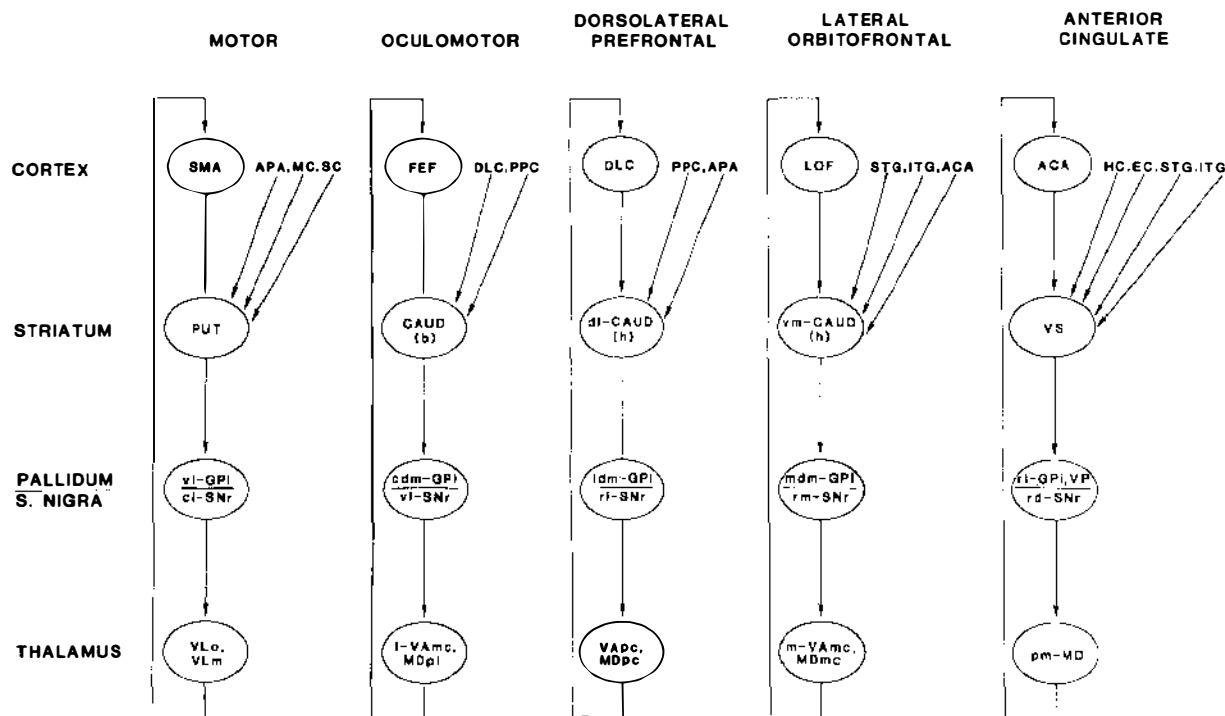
MOTOR

OCULOMOTOR

DORSOLATERAL PREFRONTAL

LATERAL ORBITOFRONTAL

ANTERIOR CINGULATE

CORTEX

STRIATUM

PALLIDUM
S. NIGRA

THALAMUS

SMA

APA,MC,SC

PUT

vl-GPi
cl-SNr

VLo,
VLm

FEF

DLC,PPC

CAUD
(b)

cdm-GPi
vl-SNr

l-VAmc,
MDpl

DLC

PPC,APA

dl-CAUD
(h)

ldm-GPi
rl-SNr

VApc,
MDpc

LOF

STG,ITG,ACA

vm-CAUD
(h)

mdm-GPi
rm-SNr

m-VAmc,
MDmc

ACA

HC,EC,STG,ITG

VS

rl-GPi,VP
rd-SNr

pm-MD